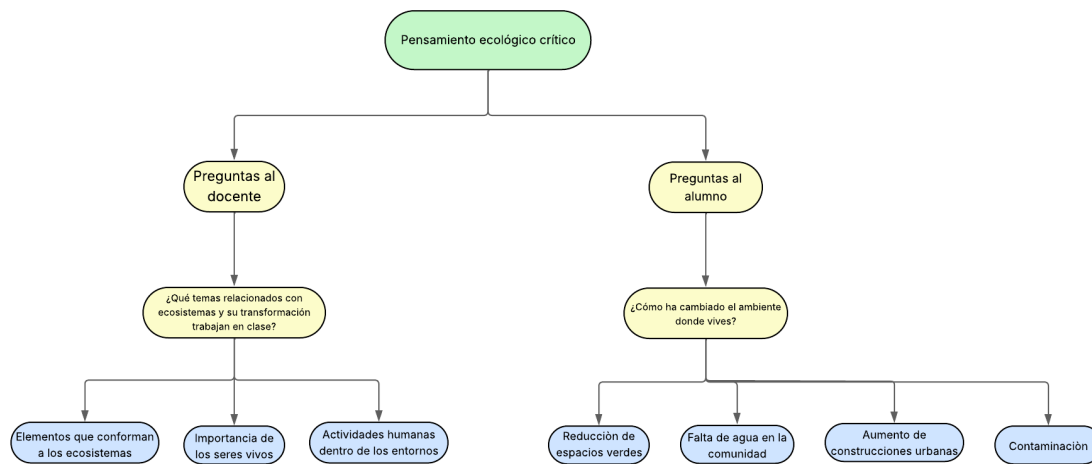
Pensamiento ecológico crítico

Preguntas al docente

¿Qué temas relacionados con ecosistemas y su transformación trabajan en clase?

Elementos que conforman a los ecosistemas

Importancia de los seres vivos

Actividades humanas dentro de los entornos

Preguntas al alumno

¿Cómo ha cambiado el ambiente donde vives?

Reducciòn de espacios verdes

Falta de agua en la comunidad

Aumento de construcciones urbanas

Contaminaciòn